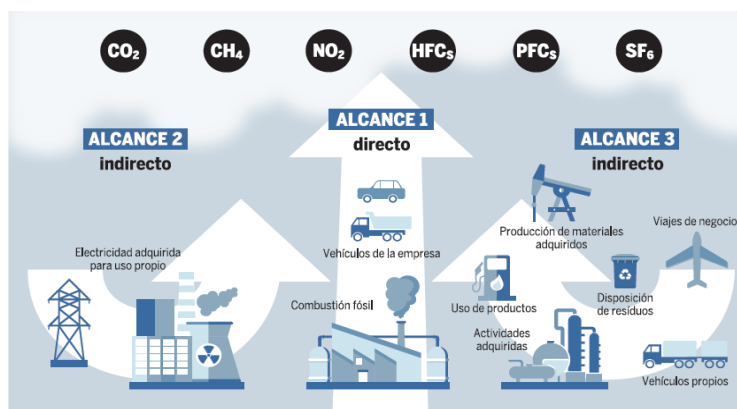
$CO_2$ $CH_4$ $NO_2$ $HFC_S$ $PFC_S$ $SF_6$

ALCANCE 2
indirecto

ALCANCE 1
directo

ALCANCE 3
indirecto

Electricidad adquirida para uso propio

Vehículos de la empresa

Combustión fósil

Producción de materiales adquiridos

Viajes de negocio

Uso de productos

Disposición de resíduos

Actividades adquiridas

Vehículos propios